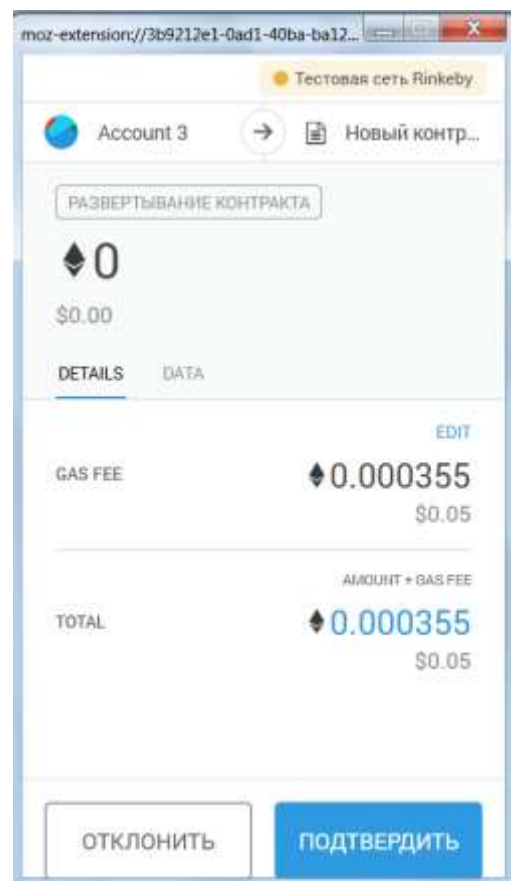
moz-extension://3b9212e1-0ad1-40ba-ba12...

Тестовая сеть Rinkeby

Account 3

Новый контр...

РАЗВЕРТЫВАНИЕ КОНТРАКТА

0

$0.00

DETAILS DATA

EDIT

GAS FEE

0.000355

$0.05

AMOUNT + GAS FEE

TOTAL

0.000355

$0.05

ОТКЛОНИТЬ

ПОДТВЕРДИТЬ